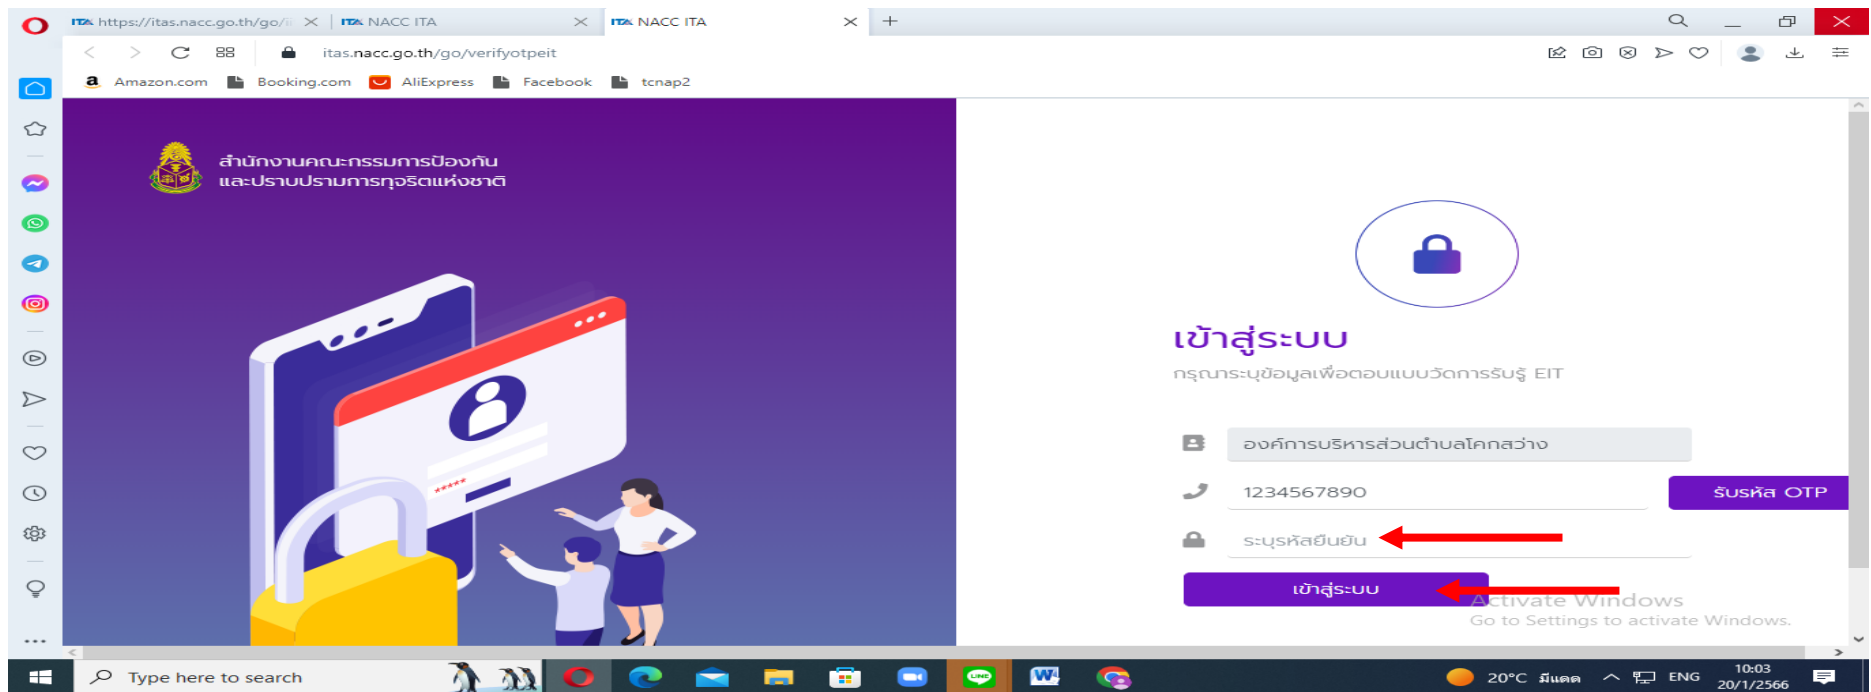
https://itas.nacc.go.th/go/ NACC ITA NACC ITA

itas.nacc.go.th/go/verifyotpeit

Amazon.com Booking.com AliExpress Facebook tcnap2

สำนักงานคณะกรรมการป้องกัน
และปราบปรามการทุจริตแห่งชาติ

*****

เข้าสู่ระบบ
กรุณาระบุข้อมูลเพื่อตอบแบบวัดการรับรู้ EIT

องค์การบริหารส่วนตำบลโคกสว่าง

1234567890

รับรหัส OTP

ระบุรหัสยืนยัน

เข้าสู่ระบบ

Activate Windows
Go to Settings to activate Windows.

Type here to search

20°C มีแดด ENG 10:03 20/1/2566